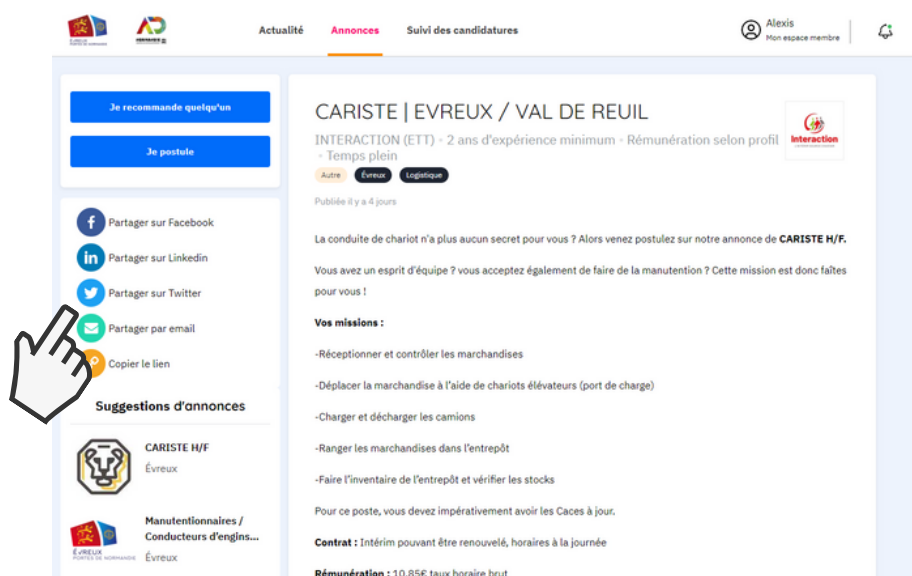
Actualité Annonces Suivi des candidatures

Alexis
Mon espace membre

Je recommande quelqu'un

Je postule

Partager sur Facebook

Partager sur Linkedin

Partager sur Twitter

Partager par email

Copier le lien

Suggestions d'annonces

CARISTE H/F
Évreux

Manutentionnaires / Conducteurs d'engins...
Évreux

ÉVREUX PORTES DE NORMANDIE

CARISTE | EVREUX / VAL DE REUIL

INTERACTION (ETT) • 2 ans d'expérience minimum • Rémunération selon profil • Temps plein

Autre Évreux Logistique

Publiée il y a 4 jours

Interaction

La conduite de chariot n'a plus aucun secret pour vous ? Alors venez postulez sur notre annonce de CARISTE H/F.

Vous avez un esprit d'équipe ? vous acceptez également de faire de la manutention ? Cette mission est donc faîtes pour vous !

Vos missions :

-Réceptionner et contrôler les marchandises

-Déplacer la marchandise à l'aide de chariots élévateurs (port de charge)

-Charger et décharger les camions

-Ranger les marchandises dans l'entrepôt

-Faire l'inventaire de l'entrepôt et vérifier les stocks

Pour ce poste, vous devez impérativement avoir les Caces à jour.

Contrat : Intérim pouvant être renouvelé, horaires à la journée

Rémunération : 10,85€ taux horaire brut